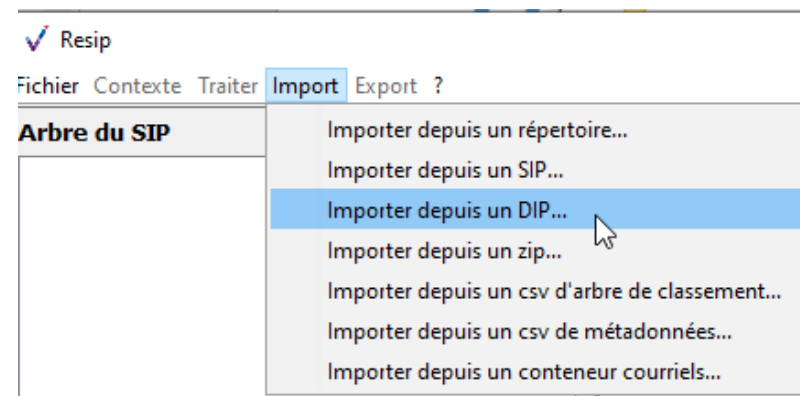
Resip

Fichier Contexte Traiter Import Export ?

Arbre du SIP

Importer depuis un répertoire...
Importer depuis un SIP...
Importer depuis un DIP...
Importer depuis un zip...
Importer depuis un csv d'arbre de classement...
Importer depuis un csv de métadonnées...
Importer depuis un conteneur courriels...